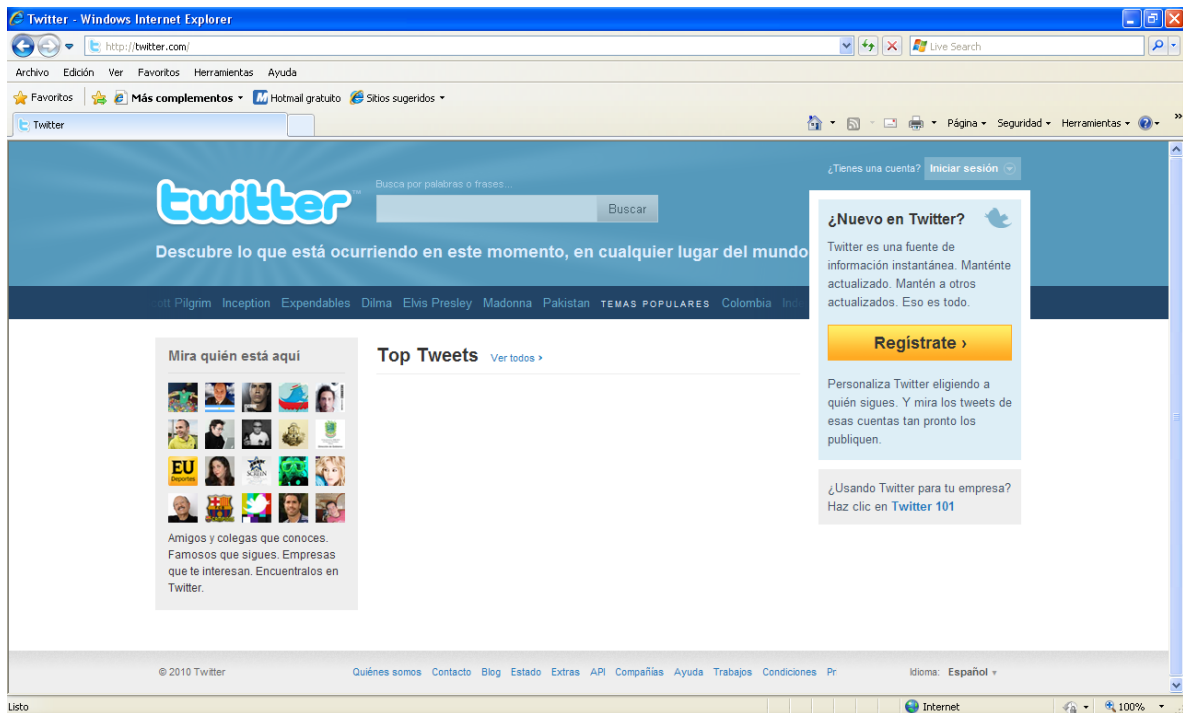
Twitter - Windows Internet Explorer

http://twitter.com/

Live Search

Archivo Edición Ver Favoritos Herramientas Ayuda

Favoritos Más complementos Hotmail gratuito Sitios sugeridos

Twitter

Página Seguridad Herramientas

twitter

Busca por palabras o frases...

Buscar

¿Tienes una cuenta? Iniciar sesión

Descubre lo que está ocurriendo en este momento, en cualquier lugar del mundo

ott Pilgrim Inception Expendables Dilma Elvis Presley Madonna Pakistan TEMAS POPULARES Colombia Ind

¿Nuevo en Twitter?

Twitter es una fuente de información instantánea. Manténte actualizado. Mantén a otros actualizados. Eso es todo.

Regístrate ›

Personaliza Twitter eligiendo a quién sigues. Y mira los tweets de esas cuentas tan pronto los publiquen.

¿Usando Twitter para tu empresa? Haz clic en Twitter 101

Mira quién está aquí

EU Deportes

Amigos y colegas que conoces. Famosos que sigues. Empresas que te interesan. Encuentralos en Twitter.

Top Tweets Ver todos ›

© 2010 Twitter

Quiénes somos Contacto Blog Estado Extras API Compañías Ayuda Trabajos Condiciones Pr

Idioma: Español

Listo

Internet

100%